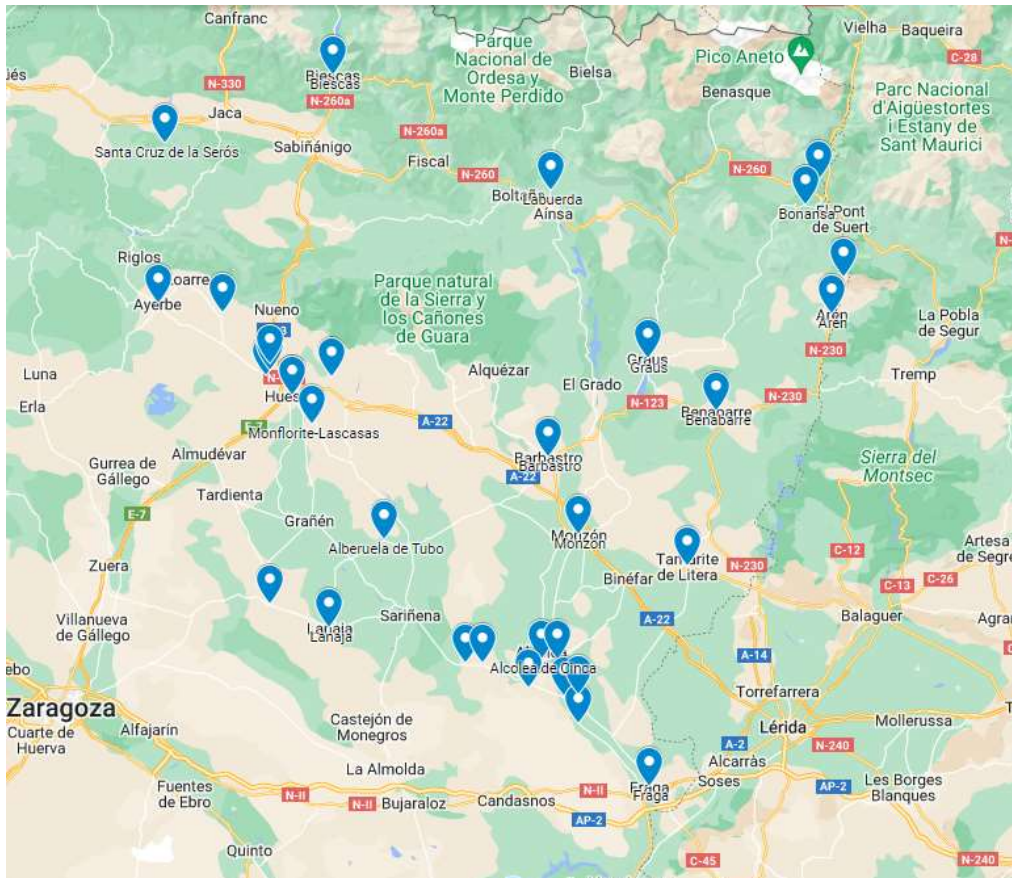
Canfranc
Parque Nacional de Ordesa y Monte Perdido
Pico Aneto
Vielha
Baqueira
C-28
Biescas
N-330
N-260a
Bielsa
Benasque
Parc Nacional d'Aigüestortes i Estany de Sant Maurici
Jaca
N-260a
Santa Cruz de la Serós
Sabiñánigo
Fiscal
N-260
Boltaña
Labuerda
Aínsa
N-260
Bonansa
El Pont de Suert
Riglos
Loarre
Ayerbe
Nueno
Parque natural de la Sierra y los Cañones de Guara
Graus
Arén
La Pobla de Segur
N-230
Luna
Alquézar
El Grado
Tremp
Erla
Huesca
N-123
Benabarre
N-230
Monflorite-Lascasas
A-22
Barbastro
Sierra del Montsec
Almudévar
Gurrea de Gállego
A-22
Tardienta
E-7
Grañén
Alberuela de Tubo
Monzón
Tamarite de Litera
N-230
C-12
Artesa de Segre
Zuera
Binéfar
C-13
C-26
Sariñena
Lanaja
A-22
Balaguer
Agramunt
Villanueva de Gállego
Alcolea de Cinca
A-14
Zaragoza
Alfajarín
Torrefarrera
Cuarte de Huerva
Castejón de Monegros
Lérida
Mollerussa
A-2
N-240
La Almolda
Alcarràs
Fuentes de Ebro
Fraga
Soses
Les Borges Blanques
N-II
N-II
Bujaraloz
Candasnos
N-II
AP-2
AP-2
Quinto
C-45
N-240